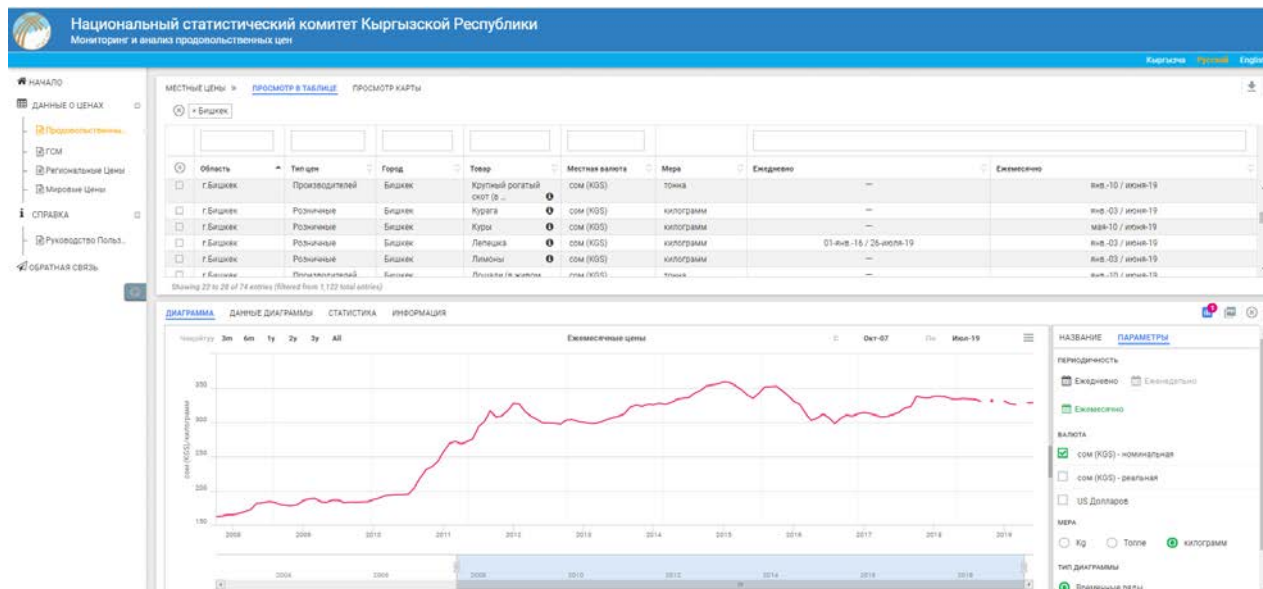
Национальный статистический комитет Кыргызской Республики
Мониторинг и анализ продовольственных цен

Кыргызча Русский English

НАЧАЛО
ДАННЫЕ О ЦЕНАХ
Продовольственны...
ГСМ
Региональные Цены
Мировые Цены
СПРАВКА
Руководство Польз...
ОБРАТНАЯ СВЯЗЬ

МЕСТНЫЕ ЦЕНЫ » ПРОСМОТР В ТАБЛИЦЕ ПРОСМОТР КАРТЫ

+ Бишкек

| | Область | Тип цен | Город | Товар | Местная валюта | Мера | Ежедневно | Ежемесячно |
|---|---|---|---|---|---|---|---|---|
| | г.Бишкек | Производителей | Бишкек | Крупный рогатый скот (в ... | сом (KGS) | тонна | — | янв.-10 / июня-19 |
| | г.Бишкек | Розничные | Бишкек | Курага | сом (KGS) | килограмм | — | янв.-03 / июня-19 |
| | г.Бишкек | Розничные | Бишкек | Куры | сом (KGS) | килограмм | — | мая-10 / июня-19 |
| | г.Бишкек | Розничные | Бишкек | Лепешка | сом (KGS) | килограмм | 01-янв.-16 / 26-июля-19 | янв.-03 / июня-19 |
| | г.Бишкек | Розничные | Бишкек | Лимоны | сом (KGS) | килограмм | — | янв.-03 / июня-19 |
| | г.Бишкек | Производителей | Бишкек | Лошади (в живом | сом (KGS) | тонна | — | янв.-10 / июня-19 |

Showing 22 to 28 of 74 entries (filtered from 1,122 total entries)

ДИАГРАММА ДАННЫЕ ДИАГРАММЫ СТАТИСТИКА ИНФОРМАЦИЯ

Чоңойтуу 3m 6m 1y 2y 3y All Ежемесячные цены С Окт-07 По Июл-19

сом (KGS)/килограмм
350
300
250
200
150
2008 2009 2010 2011 2012 2013 2014 2015 2016 2017 2018 2019
2004 2006 2008 2010 2012 2014 2016 2018

НАЗВАНИЕ ПАРАМЕТРЫ
ПЕРИОДИЧНОСТЬ
Ежедневно Еженедельно
Ежемесячно
ВАЛЮТА
сом (KGS) - номинальная
сом (KGS) - реальная
US Долларов
МЕРА
Kg Tonne килограмм
ТИП ДИАГРАММЫ
Временные ряды